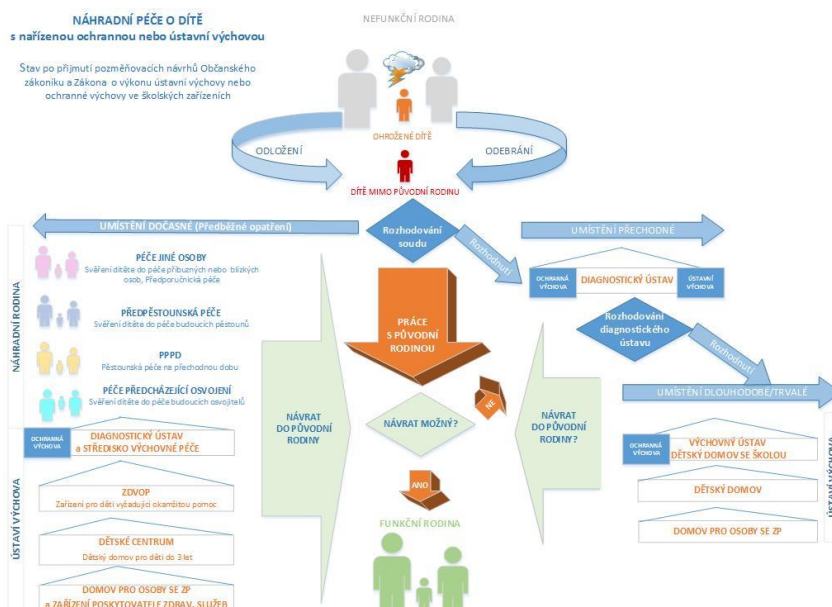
NÁHRADNÍ PÉČE O DÍTĚ
s nařízenou ochrannou nebo ústavní výchovou

Stav po přijmutí pozměňovacích návrhů Občanského zákoníku a Zákona o výkonu ústavní výchovy nebo ochranné výchovy ve školských zařízeních

NEFUNKČNÍ RODINA

OHROŽENÉ DÍTĚ

ODLOŽENÍ

ODEBRÁNÍ

DÍTĚ MIMO PŮVODNÍ RODINU

UMÍSTĚNÍ DOČASNÉ (Předběžné opatření)

Rozhodování soudu

Rozhodnutí

UMÍSTĚNÍ PŘECHODNÉ

NÁHRADNÍ RODINA

PÉČE JINÉ OSOBY
Svěření dítěte do péče příbuzných nebo blízkých osob, Předporučnická péče

PŘEDPĚSTOUNSKÁ PÉČE
Svěření dítěte do péče budoucích pěstounů

PPPD
Pěstounská péče na přechodnou dobu

PÉČE PŘEDCHÁZEJÍCÍ OSVOJENÍ
Svěření dítěte do péče budoucích osvojitelů

OCHRANNÁ VÝCHOVA

DIAGNOSTICKÝ ÚSTAV

ÚSTAVNÍ VÝCHOVA

PRÁCE S PŮVODNÍ RODINOU

Rozhodování diagnostického ústavu

Rozhodnutí

NÁVRAT DO PŮVODNÍ RODINY

NÁVRAT MOŽNÝ?

NE

NÁVRAT DO PŮVODNÍ RODINY?

UMÍSTĚNÍ DLOUHODOBÉ/TRVALÉ

ÚSTAVNÍ VÝCHOVA

OCHRANNÁ VÝCHOVA

DIAGNOSTICKÝ ÚSTAV a STŘEDISKO VÝCHOVNÉ PÉČE

ZDVOP
Zařízení pro děti vyžadující okamžitou pomoc

DĚTSKÉ CENTRUM
Dětský domov pro děti do 3 let

DOMOV PRO OSOBY SE ZP
a ZAŘÍZENÍ POSKYTOVATELE ZDRAV. SLUŽEB

ANO

FUNKČNÍ RODINA

OCHRANNÁ VÝCHOVA

VÝCHOVNÝ ÚSTAV
DĚTSKÝ DOMOV SE ŠKOLOU

DĚTSKÝ DOMOV

DOMOV PRO OSOBY SE ZP

ÚSTAVNÍ V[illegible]